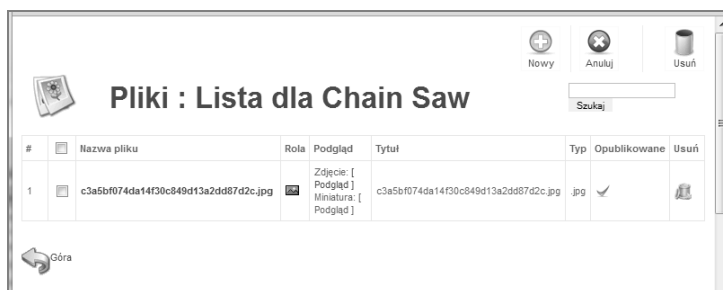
Nowy Anuluj Usuń

Pliki : Lista dla Chain Saw

Szukaj

| # | | Nazwa pliku | Rola | Podgląd | Tytuł | Typ | Opublikowane | Usuń |
|---|---|---|---|---|---|---|---|---|
| 1 | | c3a5bf074da14f30c849d13a2dd87d2c.jpg | | Zdjęcie: [ Podgląd ] Miniatura: [ Podgląd ] | c3a5bf074da14f30c849d13a2dd87d2c.jpg | .jpg | | |

Góra